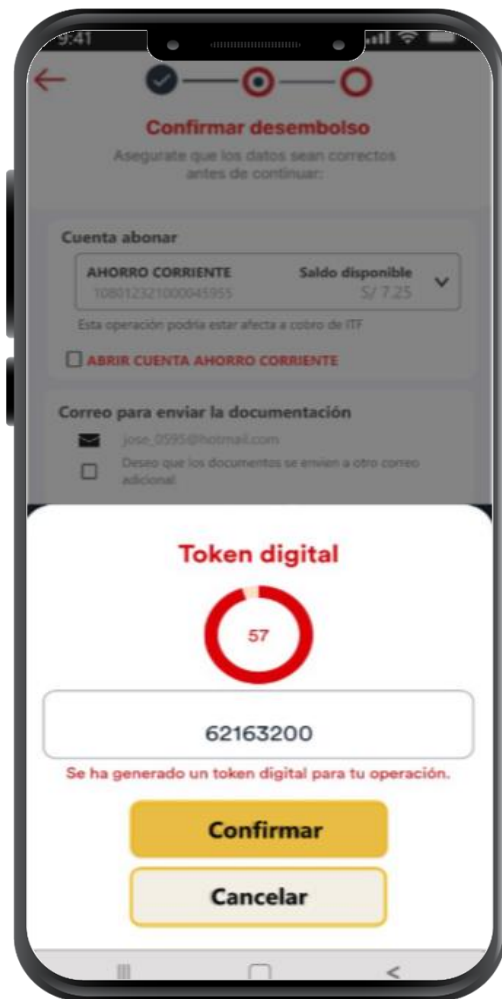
9:41

Confirmar desembolso

Asegurate que los datos sean correctos antes de continuar:

Cuenta abonar

AHORRO CORRIENTE
108012321000045955

Saldo disponible
S/ 7.25

Esta operación podría estar afecta a cobro de ITF

ABRIR CUENTA AHORRO CORRIENTE

Correo para enviar la documentación

jose_0595@hotmail.com

Deseo que los documentos se envíen a otro correo adicional

Token digital

57

62163200

Se ha generado un token digital para tu operación.

Confirmar

Cancelar